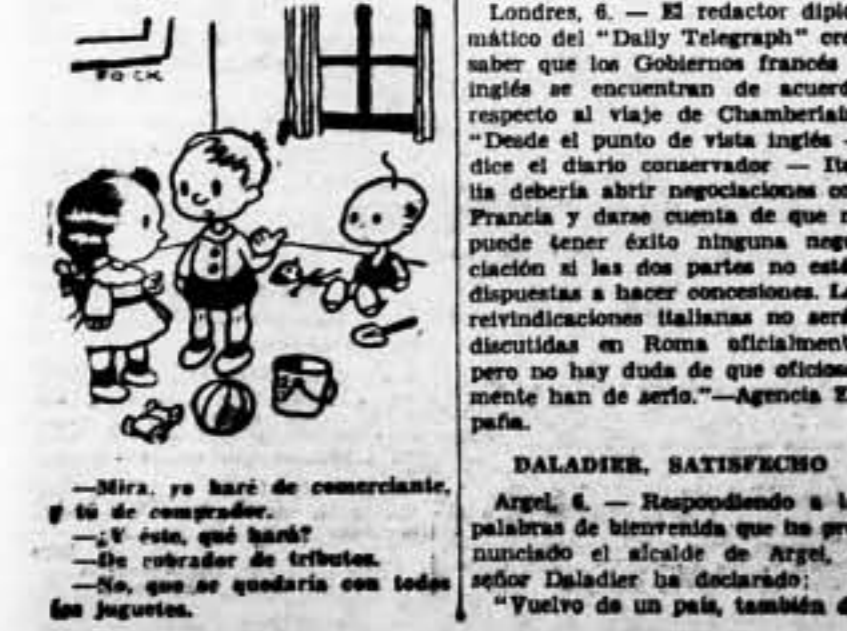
FOCK

—Mira, yo haré de comerciante, y tú de comprador.

—¿Y éste, qué hará?

—De cobrador de tributos.

—No, que se quedaría con todos los juguetes.

Londres, 6. — El redactor diplo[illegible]mático del "Daily Telegraph" cre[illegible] saber que los Gobiernos francés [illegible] inglés se encuentran de acuerd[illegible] respecto al viaje de Chamberlai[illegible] "Desde el punto de vista inglés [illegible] dice el diario conservador — Ita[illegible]lia debería abrir negociaciones co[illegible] Francia y darse cuenta de que n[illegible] puede tener éxito ninguna nego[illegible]ciación si las dos partes no esté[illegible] dispuestas a hacer concesiones. La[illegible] reivindicaciones italianas no será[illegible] discutidas en Roma oficialment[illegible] pero no hay duda de que oficiosa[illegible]mente han de serlo."—Agencia E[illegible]paña.

DALADIER, SATISFECHO

Argel, 6. — Respondiendo a l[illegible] palabras de bienvenida que ha pro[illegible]nunciado el alcalde de Argel, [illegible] señor Daladier ha declarado:

"Vuelvo de un país, también d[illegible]